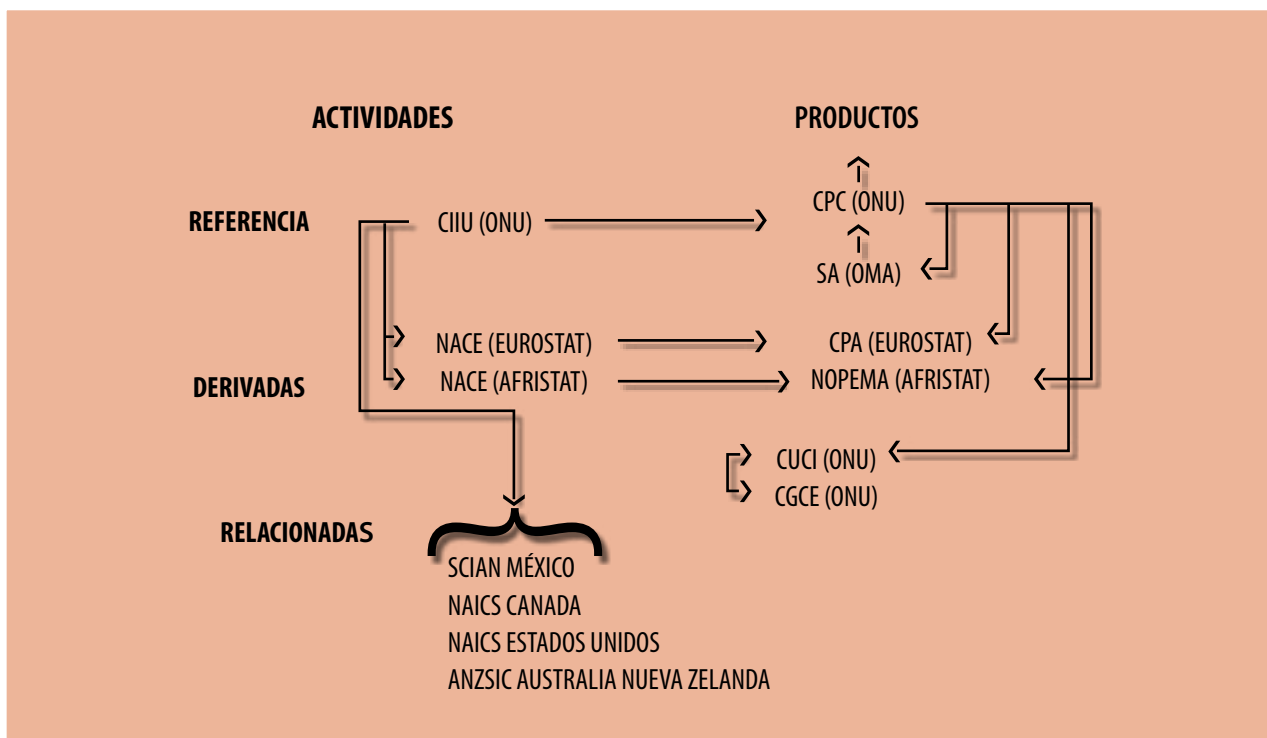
ACTIVIDADES

PRODUCTOS

REFERENCIA

CIIU (ONU)

CPC (ONU)

SA (OMA)

NACE (EUROSTAT)

CPA (EUROSTAT)

DERIVADAS

NACE (AFRISTAT)

NOPEMA (AFRISTAT)

CUCI (ONU)

CGCE (ONU)

RELACIONADAS

SCIAN MÉXICO
NAICS CANADA
NAICS ESTADOS UNIDOS
ANZSIC AUSTRALIA NUEVA ZELANDA